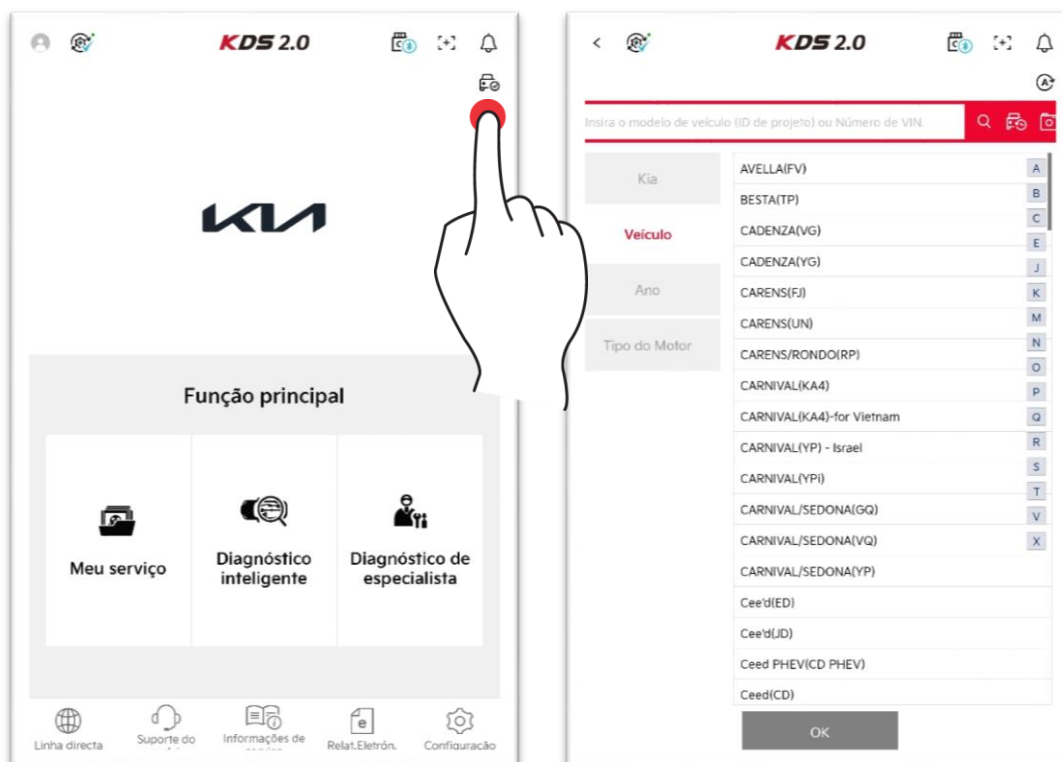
KDS 2.0

KIA

Função principal

Meu serviço

Diagnóstico inteligente

Diagnóstico de especialista

Linha directa

Suporte do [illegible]

Informações de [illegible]

Relat.Eletrón.

Configuração

KDS 2.0

Insira o modelo de veículo (ID de projeto) ou Número de VIN.

Kia

Veículo

Ano

Tipo do Motor

AVELLA(FV)
BESTA(TP)
CADENZA(VG)
CADENZA(YG)
CARENS(FJ)
CARENS(UN)
CARENS/RONDO(RP)
CARNIVAL(KA4)
CARNIVAL(KA4)-for Vietnam
CARNIVAL(YP) - Israel
CARNIVAL(YPi)
CARNIVAL/SEDONA(GQ)
CARNIVAL/SEDONA(VQ)
CARNIVAL/SEDONA(YP)
Cee'd(ED)
Cee'd(JD)
Ceed PHEV(CD PHEV)
Ceed(CD)

A
B
C
E
J
K
M
N
O
P
Q
R
S
T
V
X

OK